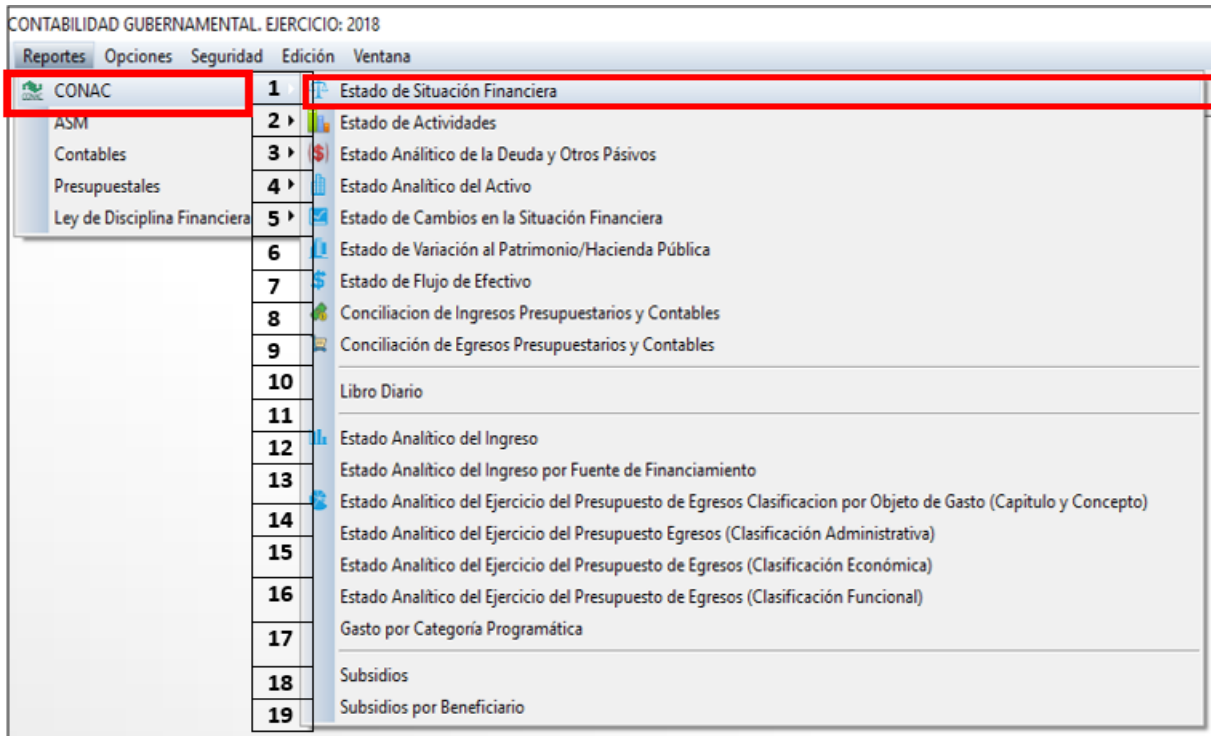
CONTABILIDAD GUBERNAMENTAL. EJERCICIO: 2018

Reportes Opciones Seguridad Edición Ventana

CONAC
ASM
Contables
Presupuestales
Ley de Disciplina Financiera

1 Estado de Situación Financiera
2 Estado de Actividades
3 Estado Analítico de la Deuda y Otros Pásivos
4 Estado Analítico del Activo
5 Estado de Cambios en la Situación Financiera
6 Estado de Variación al Patrimonio/Hacienda Pública
7 Estado de Flujo de Efectivo
8 Conciliacion de Ingresos Presupuestarios y Contables
9 Conciliación de Egresos Presupuestarios y Contables
10 Libro Diario
11
12 Estado Analítico del Ingreso
13 Estado Analítico del Ingreso por Fuente de Financiamiento
Estado Analítico del Ejercicio del Presupuesto de Egresos Clasificacion por Objeto de Gasto (Capitulo y Concepto)
14 Estado Analítico del Ejercicio del Presupuesto Egresos (Clasificación Administrativa)
15 Estado Analítico del Ejercicio del Presupuesto de Egresos (Clasificación Económica)
16 Estado Analítico del Ejercicio del Presupuesto de Egresos (Clasificación Funcional)
17 Gasto por Categoría Programática
Subsidios
18 Subsidios por Beneficiario
19